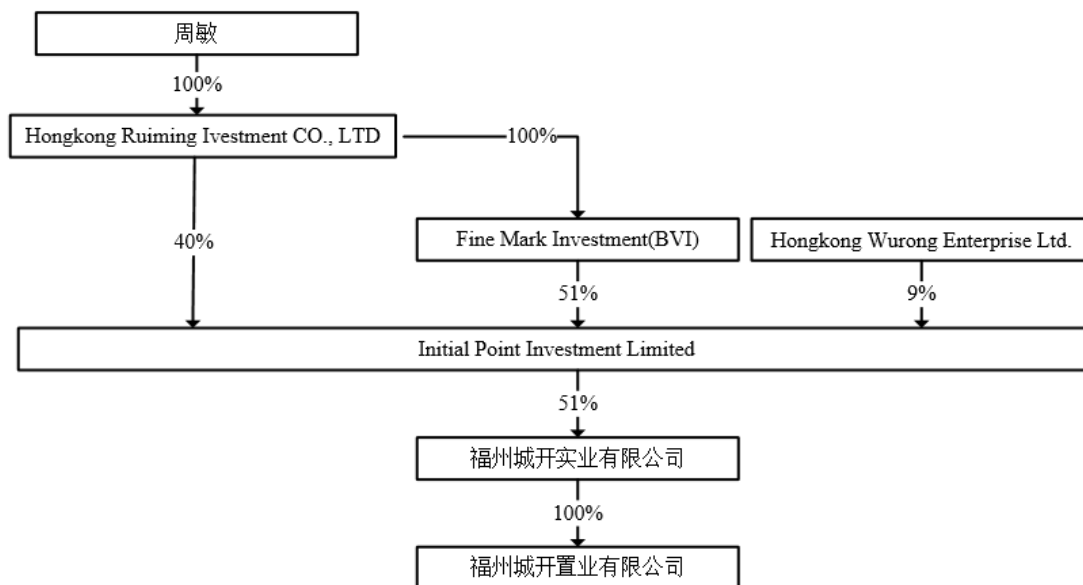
周敏

100%

Hongkong Ruiming Ivestment CO., LTD

100%

40%

Fine Mark Investment(BVI)

Hongkong Wurong Enterprise Ltd.

51%

9%

Initial Point Investment Limited

51%

福州城开实业有限公司

100%

福州城开置业有限公司